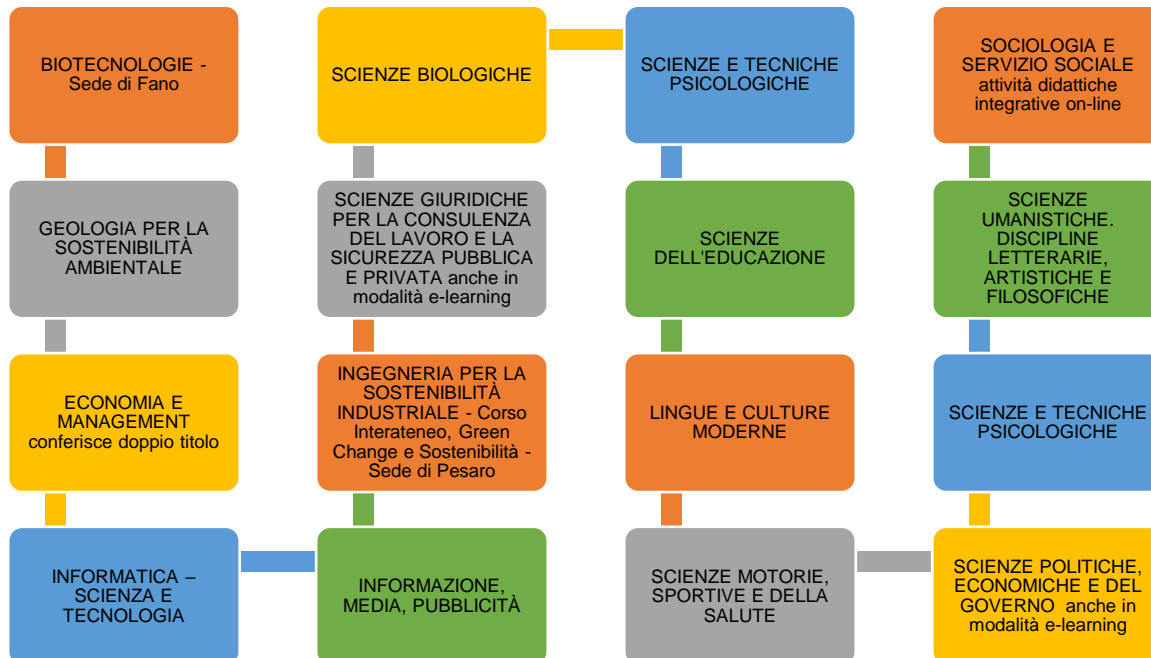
BIOTECNOLOGIE - Sede di Fano

GEOLOGIA PER LA SOSTENIBILITÀ AMBIENTALE

ECONOMIA E MANAGEMENT conferisce doppio titolo

INFORMATICA – SCIENZA E TECNOLOGIA

SCIENZE BIOLOGICHE

SCIENZE GIURIDICHE PER LA CONSULENZA DEL LAVORO E LA SICUREZZA PUBBLICA E PRIVATA anche in modalità e-learning

INGEGNERIA PER LA SOSTENIBILITÀ INDUSTRIALE - Corso Interateneo, Green Change e Sostenibilità - Sede di Pesaro

INFORMAZIONE, MEDIA, PUBBLICITÀ

SCIENZE E TECNICHE PSICOLOGICHE

SCIENZE DELL'EDUCAZIONE

LINGUE E CULTURE MODERNE

SCIENZE MOTORIE, SPORTIVE E DELLA SALUTE

SOCIOLOGIA E SERVIZIO SOCIALE attività didattiche integrative on-line

SCIENZE UMANISTICHE. DISCIPLINE LETTERARIE, ARTISTICHE E FILOSOFICHE

SCIENZE E TECNICHE PSICOLOGICHE

SCIENZE POLITICHE, ECONOMICHE E DEL GOVERNO anche in modalità e-learning